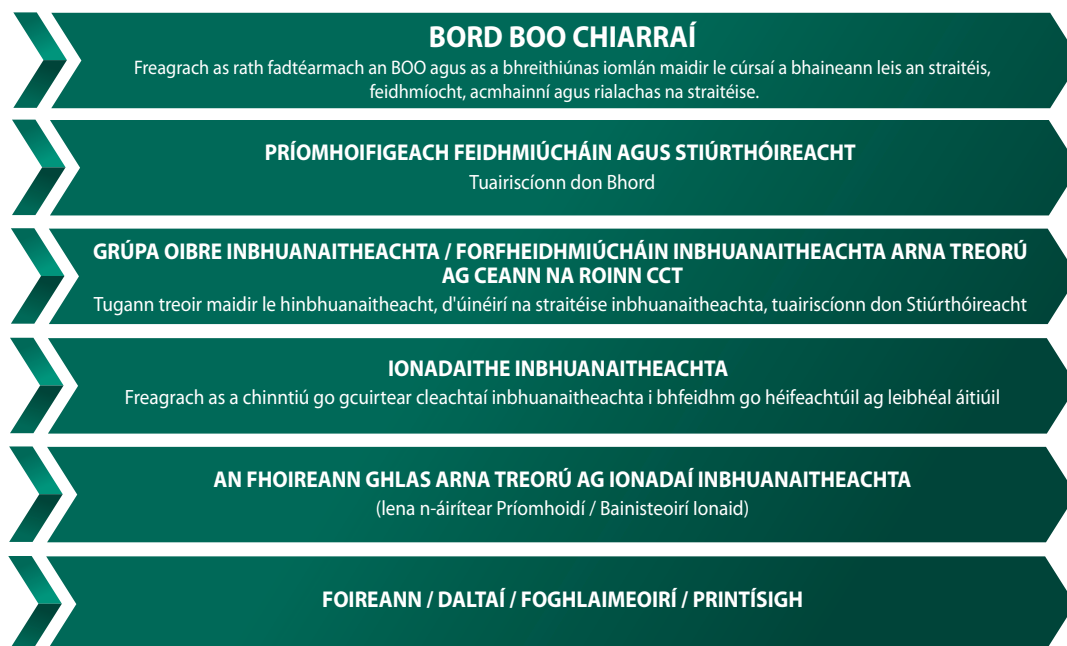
BORD BOO CHIARRAÍ
Freagrach as rath fadtéarmach an BOO agus as a bhreithiúnas iomlán maidir le cúrsaí a bhaineann leis an straitéis, feidhmíocht, acmhainní agus rialachas na straitéise.

PRÍOMHOIFIGEACH FEIDHMIÚCHÁIN AGUS STIÚRTHÓIREACHT
Tuairiscíonn don Bhord

GRÚPA OIBRE INBHUANAITHEACHTA / FORFHEIDHMIÚCHÁIN INBHUANAITHEACHTA ARNA TREORÚ AG CEANN NA ROINN CCT
Tugann treoir maidir le hinbhuanaitheacht, d'úinéirí na straitéise inbhuanaitheachta, tuairiscíonn don Stiúrthóireacht

IONADAITHE INBHUANAITHEACHTA
Freagrach as a chinntiú go gcuirtear cleachtaí inbhuanaitheachta i bhfeidhm go héifeachtúil ag leibhéal áitiúil

AN FHOIREANN GHLAS ARNA TREORÚ AG IONADAÍ INBHUANAITHEACHTA
(lena n-áirítear Príomhoidí / Bainisteoirí Ionaid)

FOIREANN / DALTAÍ / FOGHLAIMEOIRÍ / PRINTÍSIGH